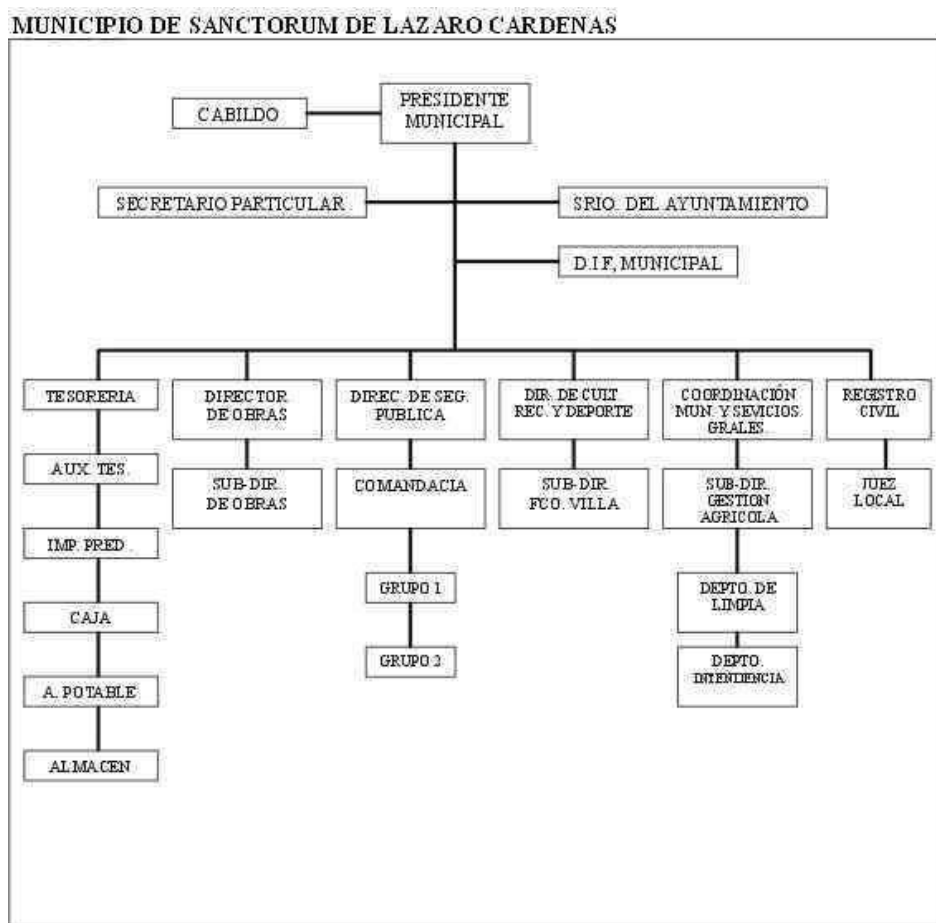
MUNICIPIO DE SANCTORUM DE LAZARO CARDENAS

CABILDO

PRESIDENTE MUNICIPAL

SECRETARIO PARTICULAR.

SRIO. DEL AYUNTAMIENTO

D.I.F. MUNICIPAL

TESORERIA

AUX. TES.

IMP. PRED.

CAJA

A. POTABLE

ALMACEN

DIRECTOR DE OBRAS

SUB-DIR. DE OBRAS

DIREC. DE SEG. PUBLICA

COMANDACIA

GRUPO 1

GRUPO 2

DIR. DE CULT. REC. Y DEPORTE

SUB-DIR. FCO. VILLA

COORDINACIÓN MUN. Y SEVICIOS GRALES.

SUB-DIR. GESTION AGRICOLA

DEPTO. DE LIMPIA

DEPTO. INTENDENCIA

REGISTRO CIVIL

JUEZ LOCAL